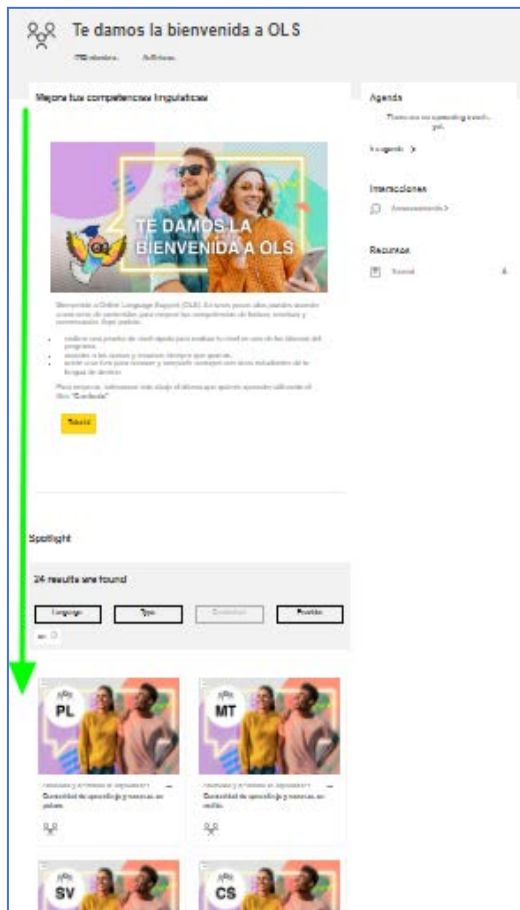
Te damos la bienvenida a OLS

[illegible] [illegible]

Mejora tus competencias lingüísticas

TE DAMOS LA BIENVENIDA A OLS

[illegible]

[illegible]

Agenda

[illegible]

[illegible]

Interacciones

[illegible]

Recursos

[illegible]

Spotlight

24 results are found

Language | Type | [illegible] | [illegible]

PL

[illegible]

Comunidad de aprendizaje y recursos en polaco

MT

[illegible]

Comunidad de aprendizaje y recursos en maltés

SV

CS